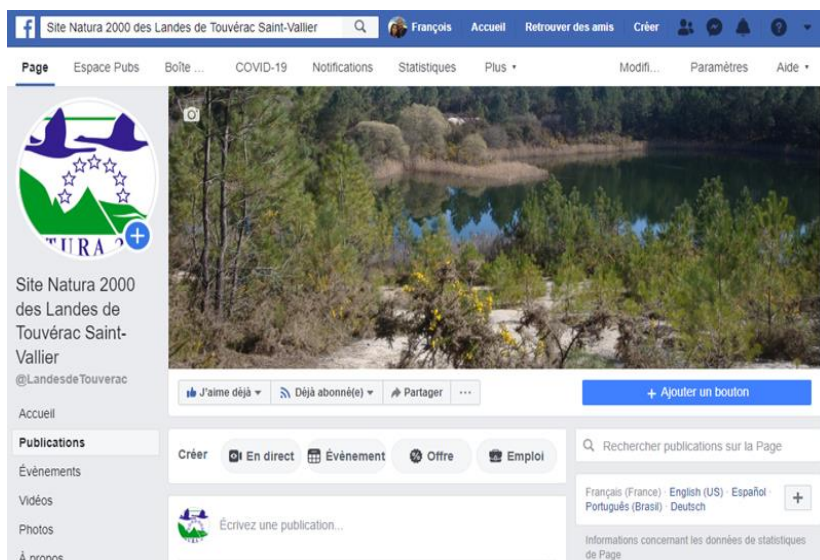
Site Natura 2000 des Landes de Touvérac Saint-Vallier
François Accueil Retrouver des amis Créer

Page Espace Pubs Boîte ... COVID-19 Notifications Statistiques Plus ▾ Modifi... Paramètres Aide ▾

TURA 2

Site Natura 2000 des Landes de Touvérac Saint-Vallier
@LandesdeTouverac

Accueil
Publications
Évènements
Vidéos
Photos
À propos

J'aime déjà ▾ Déjà abonné(e) ▾ Partager ···

+ Ajouter un bouton

Créer En direct Évènement Offre Emploi

Rechercher publications sur la Page

Écrivez une publication...

Français (France) · English (US) · Español · Português (Brasil) · Deutsch
+

Informations concernant les données de statistiques de Page